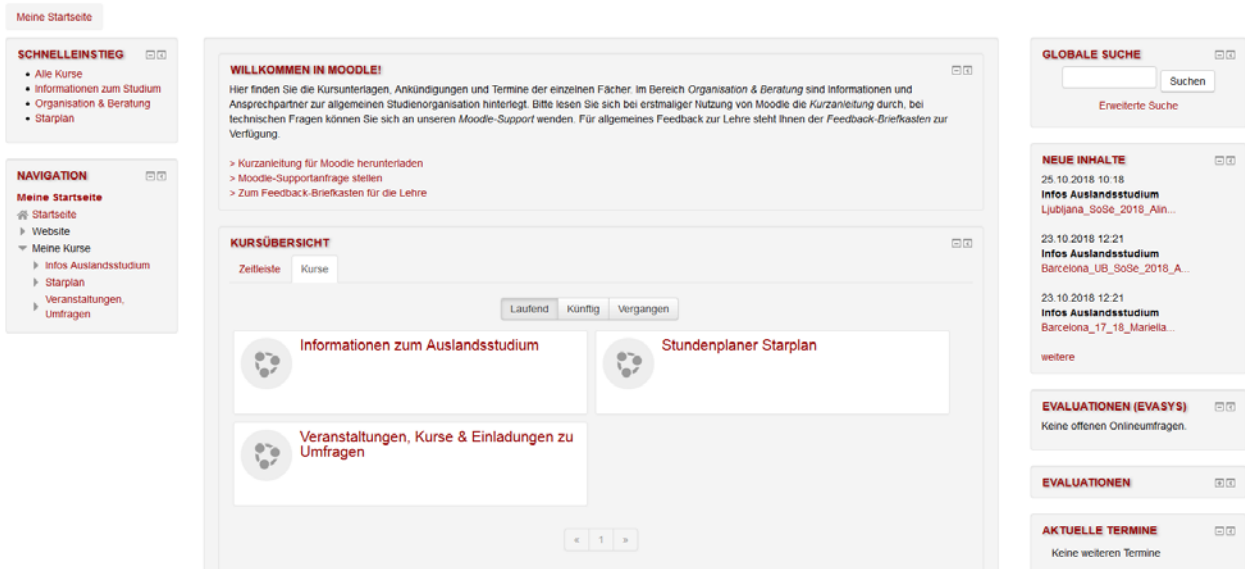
Meine Startseite

SCHNELLEINSTIEG

- Alle Kurse
- Informationen zum Studium
- Organisation & Beratung
- Starplan

NAVIGATION

Meine Startseite
Startseite
Website
Meine Kurse
Infos Auslandsstudium
Starplan
Veranstaltungen, Umfragen

WILLKOMMEN IN MOODLE!

Hier finden Sie die Kursunterlagen, Ankündigungen und Termine der einzelnen Fächer. Im Bereich *Organisation & Beratung* sind Informationen und Ansprechpartner zur allgemeinen Studienorganisation hinterlegt. Bitte lesen Sie sich bei erstmaliger Nutzung von Moodle die *Kurzanleitung* durch, bei technischen Fragen können Sie sich an unseren *Moodle-Support* wenden. Für allgemeines Feedback zur Lehre steht Ihnen der *Feedback-Briefkasten* zur Verfügung.

> Kurzanleitung für Moodle herunterladen
> Moodle-Supportanfrage stellen
> Zum Feedback-Briefkasten für die Lehre

KURSÜBERSICHT

Zeitleiste Kurse

Laufend Künftig Vergangen

Informationen zum Auslandsstudium

Stundenplaner Starplan

Veranstaltungen, Kurse & Einladungen zu Umfragen

« 1 »

GLOBALE SUCHE

Suchen

Erweiterte Suche

NEUE INHALTE

25.10.2018 10:18
Infos Auslandsstudium
Ljubljana_SoSe_2018_Alin...

23.10.2018 12:21
Infos Auslandsstudium
Barcelona_UB_SoSe_2018_A...

23.10.2018 12:21
Infos Auslandsstudium
Barcelona_17_18_Mariella...

weitere

EVALUATIONEN (EVASYS)

Keine offenen Onlineumfragen.

EVALUATIONEN

AKTUELLE TERMINE

Keine weiteren Termine